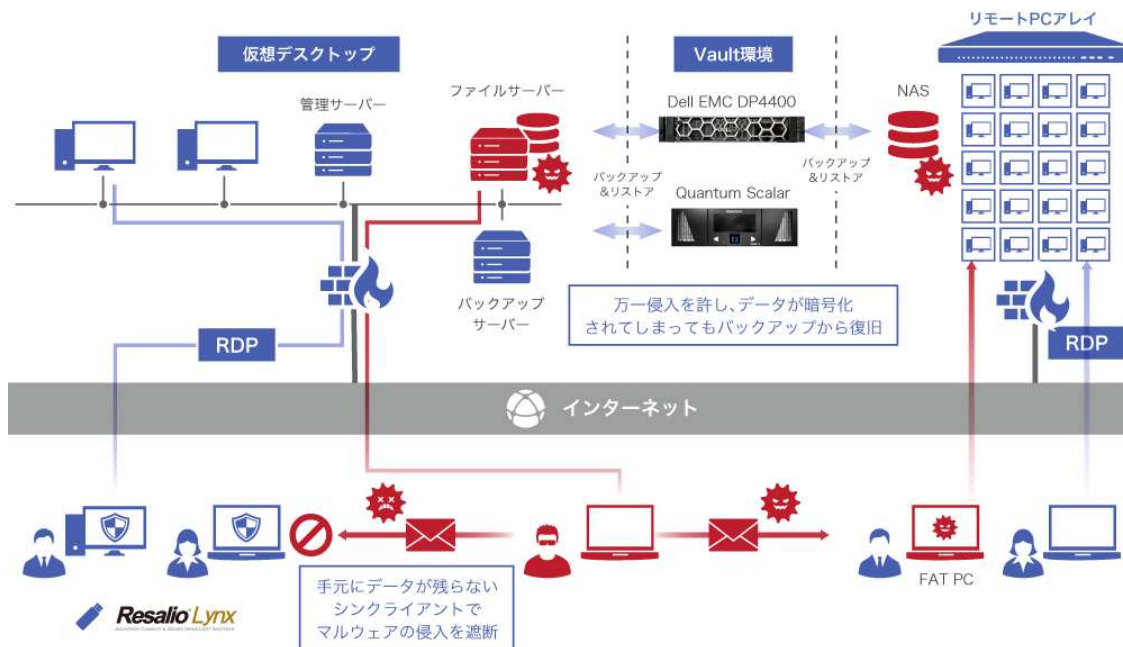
仮想デスクトップ

Vault環境

リモートPCアレイ

管理サーバー

ファイルサーバー

Dell EMC DP4400

NAS

バックアップ
&リストア

Quantum Scalar

バックアップ
&リストア

バックアップ
サーバー

万一侵入を許し、データが暗号化
されてしまってもバックアップから復旧

RDP

RDP

インターネット

手元にデータが残らない
シンクライアントで
マルウェアの侵入を遮断

Resalio Lynx

FAT PC